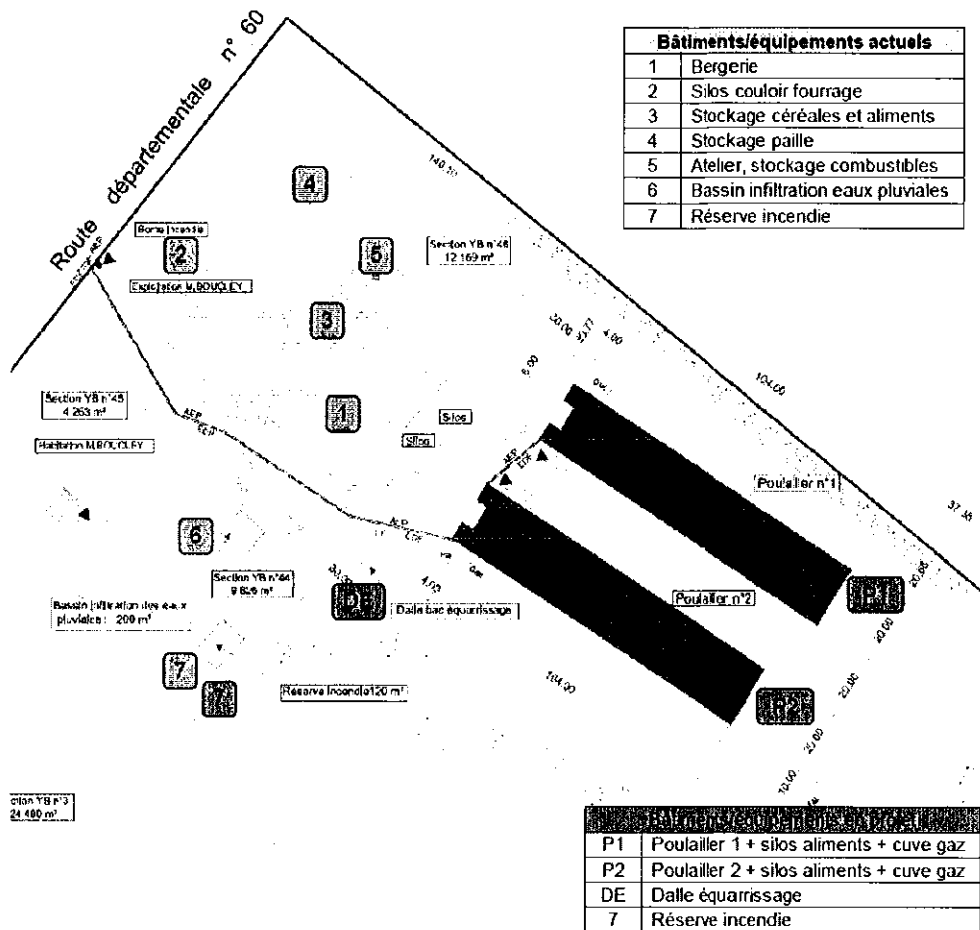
Route départementale n° 60

| Bâtiments/équipements actuels | |
|---|---|
| 1 | Bergerie |
| 2 | Silos couloir fourrage |
| 3 | Stockage céréales et aliments |
| 4 | Stockage paille |
| 5 | Atelier, stockage combustibles |
| 6 | Bassin infiltration eaux pluviales |
| 7 | Réserve incendie |

4

140,30

Borne incendie

2

5

Section YB n°46
12 169 m²

Exploitation M.BOUCLEY

3

20,00 8,77 4,00

9,00

104,00

Section YB n°45
4 263 m²

1

Silos

Silos

Habitation M.BOUCLEY

AEP

Poulailler n°1

37,35

6

Section YB n°44
9 846 m²

DE

4,03

Dalle bac équarrissage

Poulailler n°2

P1

Bassin infiltration des eaux pluviales : 200 m²

7

7

Réserve incendie 120 m³

104,00

P2

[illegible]ction YB n°3
24 480 m²

| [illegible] | |
|---|---|
| P1 | Poulailler 1 + silos aliments + cuve gaz |
| P2 | Poulailler 2 + silos aliments + cuve gaz |
| DE | Dalle équarrissage |
| 7 | Réserve incendie |